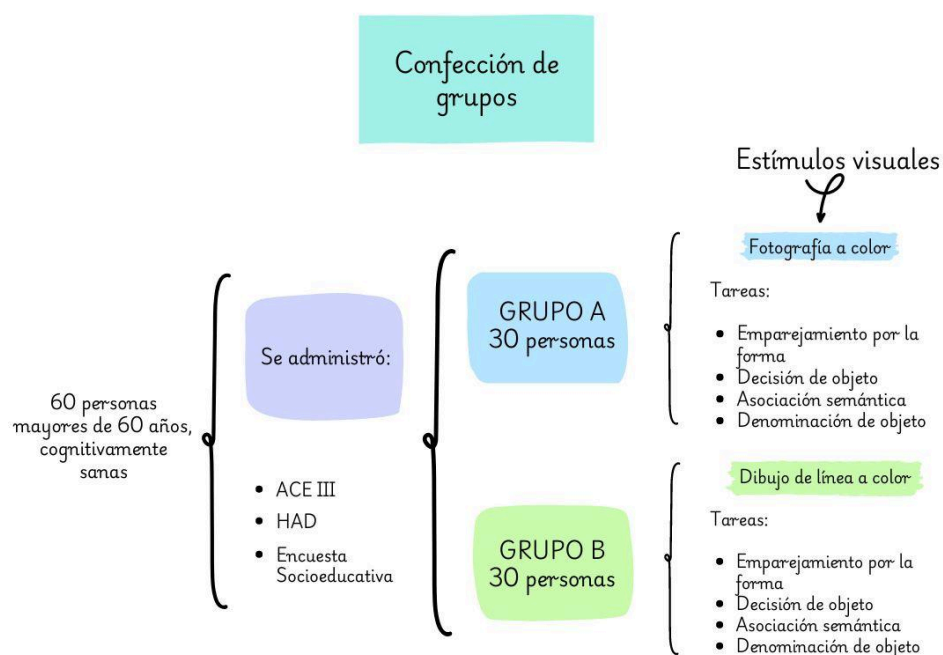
Confección de grupos

Estímulos visuales

60 personas mayores de 60 años, cognitivamente sanas

Se administró:

- ACE III
- HAD
- Encuesta Socioeducativa

GRUPO A
30 personas

GRUPO B
30 personas

Fotografía a color

Tareas:

- Emparejamiento por la forma
- Decisión de objeto
- Asociación semántica
- Denominación de objeto

Dibujo de línea a color

Tareas:

- Emparejamiento por la forma
- Decisión de objeto
- Asociación semántica
- Denominación de objeto